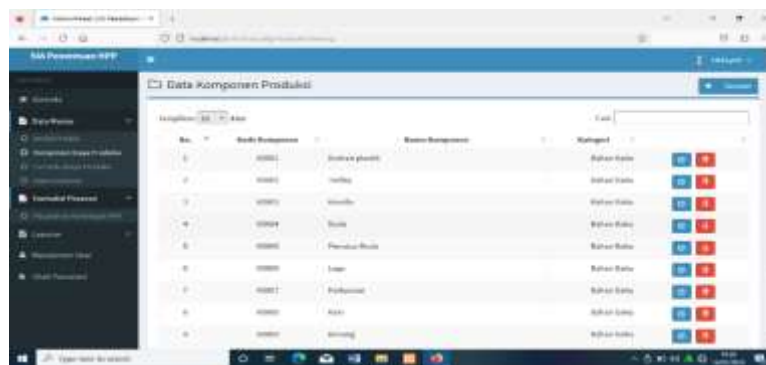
SIA Penentuan HPP

Data Komponen Produksi

Tampilkan 10 data

Cari:

| No. | Kode Komponen | Nama Komponen | Kategori | |
|---|---|---|---|---|
| 1 | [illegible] | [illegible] | Bahan Baku | |
| 2 | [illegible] | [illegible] | Bahan Baku | |
| 3 | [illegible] | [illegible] | Bahan Baku | |
| 4 | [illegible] | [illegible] | Bahan Baku | |
| 5 | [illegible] | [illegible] | Bahan Baku | |
| 6 | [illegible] | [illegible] | Bahan Baku | |
| 7 | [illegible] | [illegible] | Bahan Baku | |
| 8 | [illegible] | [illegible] | Bahan Baku | |
| 9 | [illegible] | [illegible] | Bahan Baku | |

Data Master

Laporan

Type here to search